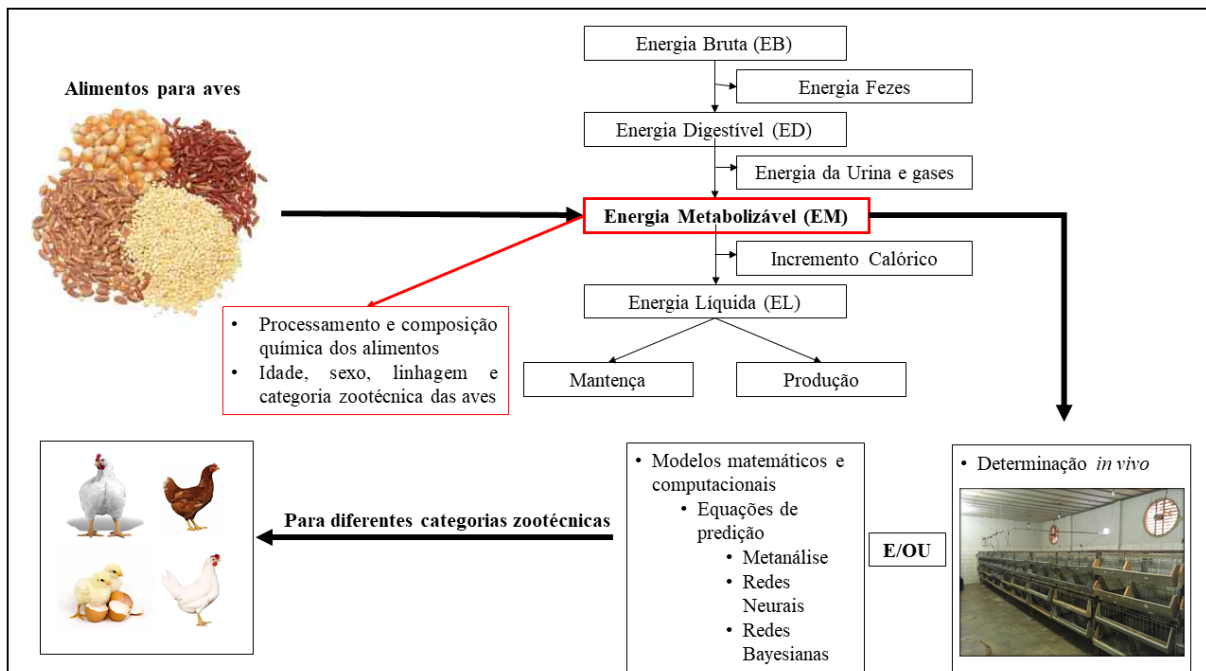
Alimentos para aves

Energia Bruta (EB)

Energia Fezes

Energia Digestível (ED)

Energia da Urina e gases

Energia Metabolizável (EM)

Incremento Calórico

Energia Líquida (EL)

Mantença

Produção

• Processamento e composição química dos alimentos
• Idade, sexo, linhagem e categoria zootécnica das aves

Para diferentes categorias zootécnicas

• Modelos matemáticos e computacionais
  • Equações de predição
    • Metanálise
    • Redes Neurais
    • Redes Bayesianas

E/OU

• Determinação *in vivo*